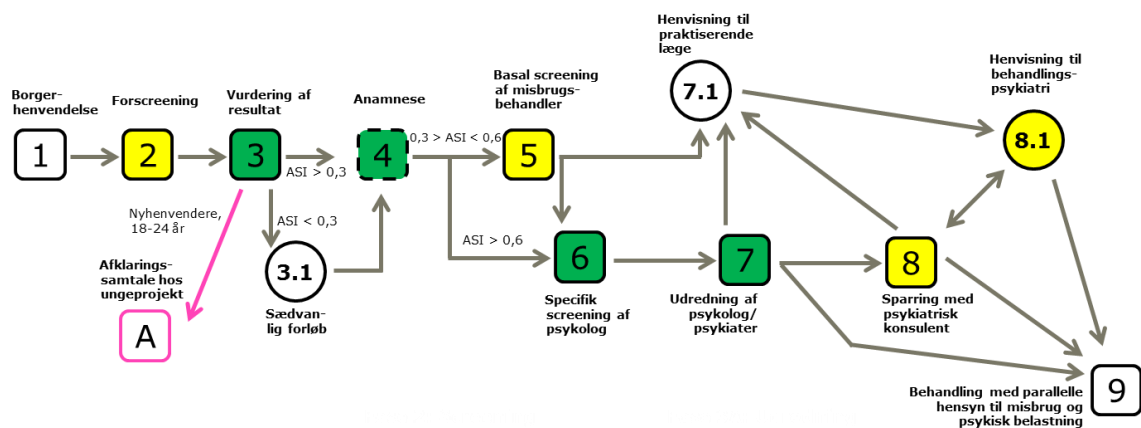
Borgerhenvendelse

1

Forscreening

2

Vurdering af resultat

3

ASI > 0,3

ASI < 0,3

Nyhenvendere, 18-24 år

Afklaringssamtale hos ungeprojekt

A

3.1

Sædvanlig forløb

Anamnese

4

0,3 > ASI < 0,6

ASI > 0,6

Basal screening af misbrugsbehandler

5

6

Specifik screening af psykolog

Henvisning til praktiserende læge

7.1

7

Udredning af psykolog/ psykiater

Henvisning til behandlingspsykiatri

8.1

8

Sparring med psykiatrisk konsulent

Behandling med parallelle hensyn til misbrug og psykisk belastning

9